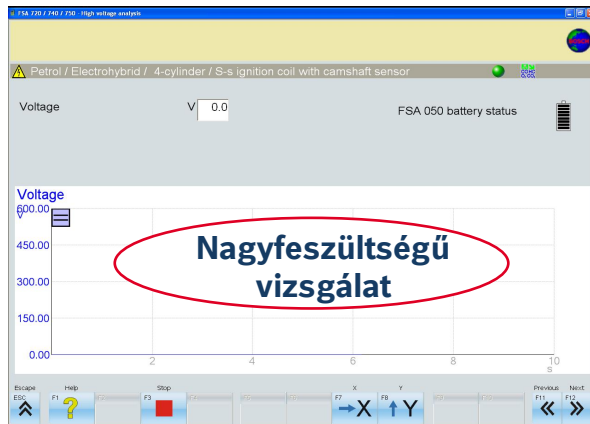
FSA 720 / 740 / 750 - High voltage analysis

Petrol / Electrohybrid / 4-cylinder / S-s ignition coil with camshaft sensor

Voltage V 0.0

FSA 050 battery status

Voltage
V
600.00
450.00
300.00
150.00
0.00
2
4
6
8
10
s

Nagyfeszültségű vizsgálat

Escape
ESC
Help
F1
F3
Stop
F7
X
F8
Y
Previous
F11
Next
F12